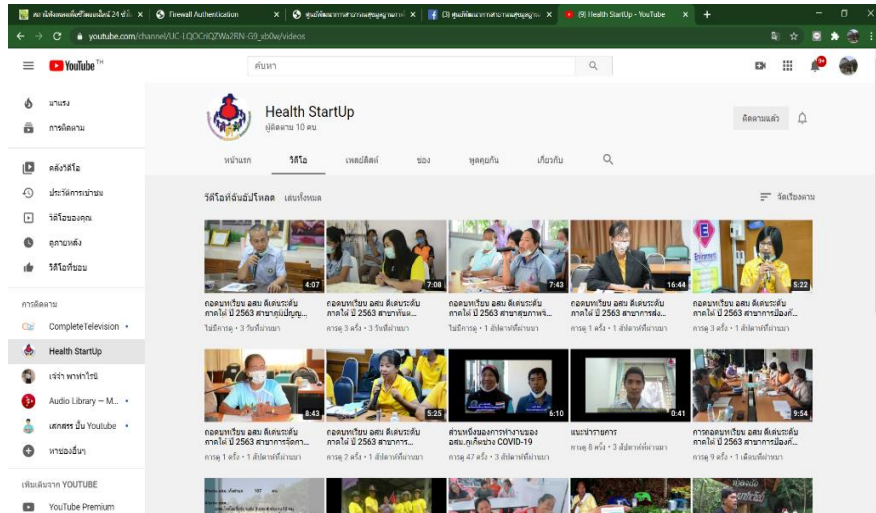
สถานีเพลงเพื่อชีวิตออนไลน์ 24 ชั่วโมง × | Firewall Authentication × | ศูนย์พัฒนาการสาธารณสุขมูลฐาน × | (3) ศูนย์พัฒนาการสาธารณสุขมูลฐาน × | (9) Health StartUp - YouTube × | +

youtube.com/channel/UC-LQOCnQZWa2RN-G9_xb0w/videos

YouTube TH

ค้นหา

หน้าแรก
มาแรง
การติดตาม
คลังวิดีโอ
ประวัติการเข้าชม
วิดีโอของคุณ
ดูภายหลัง
วิดีโอที่ชอบ

การติดตาม
CompleteTelevision •
Health StartUp
เจ้าจ๋า พาทำไรนี่
Audio Library — M... •
เสกสรร ปั้น Youtube •
หาช่องอื่นๆ

เพิ่มเติมจาก YOUTUBE
YouTube Premium

Health StartUp
ผู้ติดตาม 10 คน

ติดตามแล้ว

หน้าแรก | วิดีโอ | เพลย์ลิสต์ | ช่อง | พูดคุยกัน | เกี่ยวกับ

วิดีโอที่อัปโหลด | เล่นทั้งหมด

จัดเรียงตาม

4:07
ถอดบทเรียน อสม ดีเด่นระดับภาคใต้ ปี 2563 สาขาภูมิปัญญ...
ไม่มีการดู • 3 วันที่ผ่านมา

7:08
ถอดบทเรียน อสม ดีเด่นระดับภาคใต้ ปี 2563 สาขาทันต...
การดู 3 ครั้ง • 3 วันที่ผ่านมา

7:43
ถอดบทเรียน อสม ดีเด่นระดับภาคใต้ ปี 2563 สาขาสุขภาพจิ...
ไม่มีการดู • 1 สัปดาห์ที่ผ่านมา

16:44
ถอดบทเรียน อสม ดีเด่นระดับภาคใต้ ปี 2563 สาขาการส่ง...
การดู 1 ครั้ง • 1 สัปดาห์ที่ผ่านมา

5:22
ถอดบทเรียน อสม ดีเด่นระดับภาคใต้ ปี 2563 สาขาการป้องกั...
การดู 3 ครั้ง • 1 สัปดาห์ที่ผ่านมา

8:43
ถอดบทเรียน อสม ดีเด่นระดับภาคใต้ ปี 2563 สาขาการจัดกา...
การดู 1 ครั้ง • 1 สัปดาห์ที่ผ่านมา

5:25
ถอดบทเรียน อสม ดีเด่นระดับภาคใต้ ปี 2563 สาขาการ...
การดู 2 ครั้ง • 1 สัปดาห์ที่ผ่านมา

6:10
ส่วนหนึ่งของการทำงานของ อสม.ภูเก็ตช่วง COVID-19
การดู 47 ครั้ง • 3 สัปดาห์ที่ผ่านมา

0:41
แนะนำรายการ
การดู 8 ครั้ง • 3 สัปดาห์ที่ผ่านมา

9:54
การถอดบทเรียน อสม ดีเด่นระดับภาคใต้ ปี 2563 สาขาการป้องกั...
การดู 9 ครั้ง • 1 เดือนที่ผ่านมา